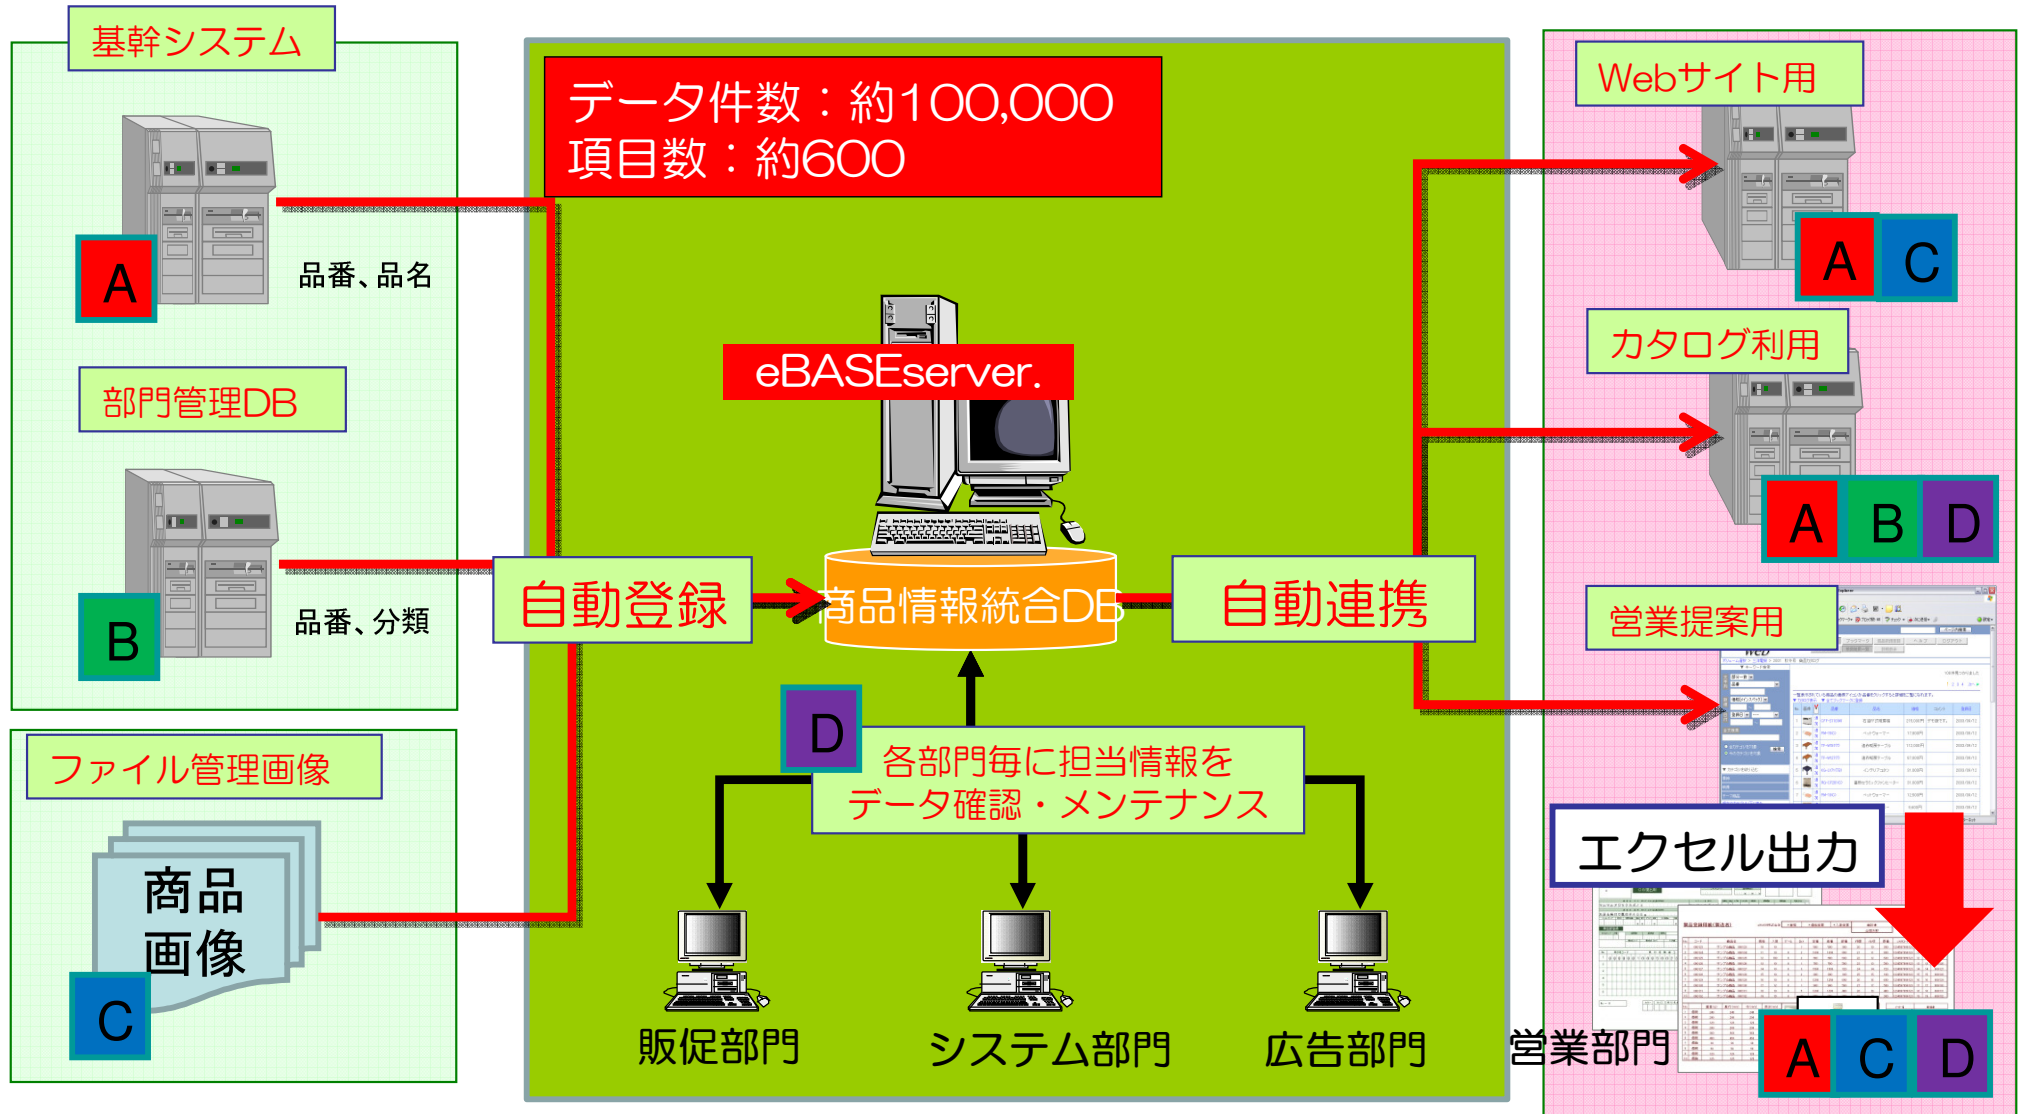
基幹システム

A

品番、品名

部門管理DB

B

品番、分類

ファイル管理画像

商品
画像

C

データ件数：約100,000
項目数：約600

eBASEserver.

自動登録

商品情報統合DB

自動連携

D

各部門毎に担当情報を
データ確認・メンテナンス

販促部門

システム部門

広告部門

営業部門

Webサイト用

A C

カタログ利用

A B D

営業提案用

エクセル出力

A C D